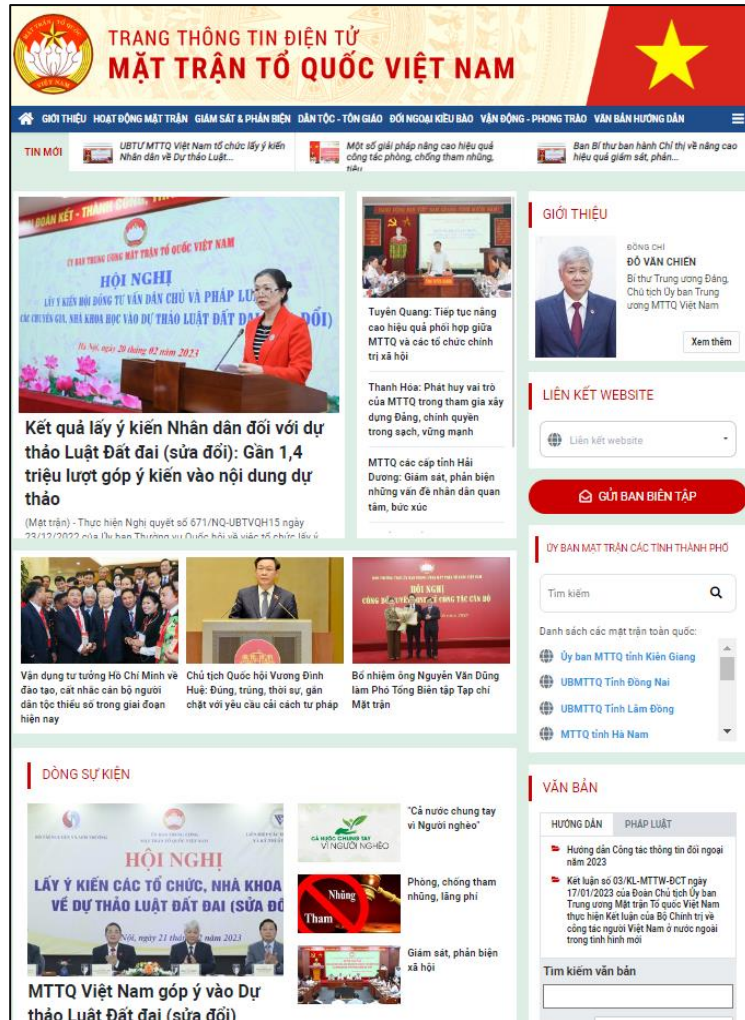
MẶT TRẬN TỔ QUỐC VIỆT NAM

TRANG THÔNG TIN ĐIỆN TỬ
MẶT TRẬN TỔ QUỐC VIỆT NAM

GIỚI THIỆU HOẠT ĐỘNG MẶT TRẬN GIÁM SÁT & PHẢN BIỆN DÂN TỘC - TÔN GIÁO ĐỐI NGOẠI KIỀU BÀO VẬN ĐỘNG - PHONG TRÀO VĂN BẢN HƯỚNG DẪN

TIN MỚI UBTƯ MTTQ Việt Nam tổ chức lấy ý kiến Nhân dân về Dự thảo Luật... Một số giải pháp nâng cao hiệu quả công tác phòng, chống tham nhũng, tiêu... Ban Bí thư ban hành Chỉ thị về nâng cao hiệu quả giám sát, phản...

ỦY BAN TRUNG ƯƠNG MẶT TRẬN TỔ QUỐC VIỆT NAM
HỘI NGHỊ
LẤY Ý KIẾN HỘI ĐỒNG TƯ VẤN DÂN CHỦ VÀ PHÁP LUẬT, CÁC CHUYÊN GIA, NHÀ KHOA HỌC VÀO DỰ THẢO LUẬT ĐẤT ĐAI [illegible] ĐỔI)
Hà Nội, ngày 20 tháng 02 năm 2023

Kết quả lấy ý kiến Nhân dân đối với dự thảo Luật Đất đai (sửa đổi): Gần 1,4 triệu lượt góp ý kiến vào nội dung dự thảo

(Mặt trận) - Thực hiện Nghị quyết số 671/NQ-UBTVQH15 ngày 23/12/2022 của Ủy ban Thường vụ Quốc hội về việc tổ chức lấy ý

Tuyên Quang: Tiếp tục nâng cao hiệu quả phối hợp giữa MTTQ và các tổ chức chính trị xã hội

Thanh Hóa: Phát huy vai trò của MTTQ trong tham gia xây dựng Đảng, chính quyền trong sạch, vững mạnh

MTTQ các cấp tỉnh Hải Dương: Giám sát, phản biện những vấn đề nhân dân quan tâm, bức xúc

GIỚI THIỆU
ĐỒNG CHÍ
ĐỖ VĂN CHIẾN
Bí thư Trung ương Đảng, Chủ tịch Ủy ban Trung ương MTTQ Việt Nam
Xem thêm

LIÊN KẾT WEBSITE
Liên kết website

GỬI BAN BIÊN TẬP

ỦY BAN MẶT TRẬN CÁC TỈNH THÀNH PHỐ
Tìm kiếm
Danh sách các mặt trận toàn quốc:
Ủy ban MTTQ tỉnh Kiên Giang
UBMTTQ Tỉnh Đồng Nai
UBMTTQ Tỉnh Lâm Đồng
MTTQ tỉnh Hà Nam

Vận dụng tư tưởng Hồ Chí Minh về đào tạo, cất nhắc cán bộ người dân tộc thiểu số trong giai đoạn hiện nay

Chủ tịch Quốc hội Vương Đình Huệ: Đúng, trúng, thời sự, gắn chặt với yêu cầu cải cách tư pháp

HỘI NGHỊ CÔNG BỐ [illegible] CÔNG TÁC CÁN BỘ
Bổ nhiệm ông Nguyễn Văn Dũng làm Phó Tổng Biên tập Tạp chí Mặt trận

DÒNG SỰ KIỆN

HỘI NGHỊ
LẤY Ý KIẾN CÁC TỔ CHỨC, NHÀ KHOA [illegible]
VỀ DỰ THẢO LUẬT ĐẤT ĐAI (SỬA ĐỔ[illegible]
Hà Nội, ngày 21 tháng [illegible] năm 2023

MTTQ Việt Nam góp ý vào Dự thảo Luật Đất đai (sửa đổi)

CẢ NƯỚC CHUNG TAY VÌ NGƯỜI NGHÈO
"Cả nước chung tay vì Người nghèo"

Nhũng Tham
Phòng, chống tham nhũng, lãng phí

Giám sát, phản biện xã hội

VĂN BẢN
HƯỚNG DẪN PHÁP LUẬT
Hướng dẫn Công tác thông tin đối ngoại năm 2023
Kết luận số 03/KL-MTTW-ĐCT ngày 17/01/2023 của Đoàn Chủ tịch Ủy ban Trung ương Mặt trận Tổ quốc Việt Nam thực hiện Kết luận của Bộ Chính trị về công tác người Việt Nam ở nước ngoài trong tình hình mới
Tìm kiếm văn bản